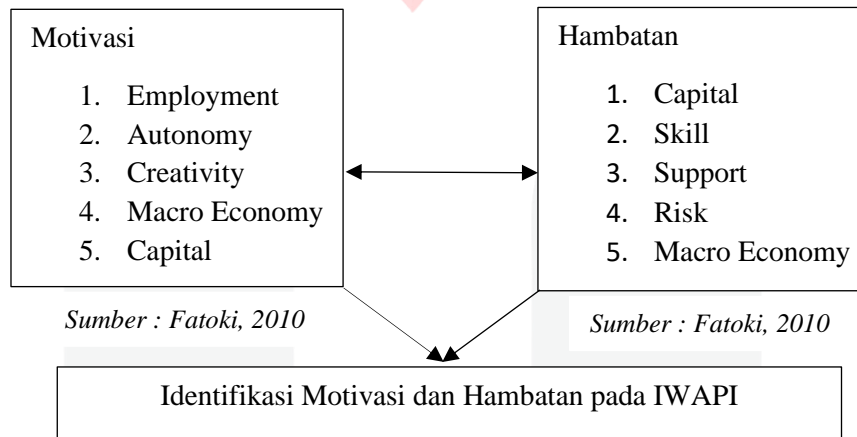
Motivasi

1. Employment
2. Autonomy
3. Creativity
4. Macro Economy
5. Capital

Sumber : Fatoki, 2010

Hambatan

1. Capital
2. Skill
3. Support
4. Risk
5. Macro Economy

Sumber : Fatoki, 2010

Identifikasi Motivasi dan Hambatan pada IWAPI